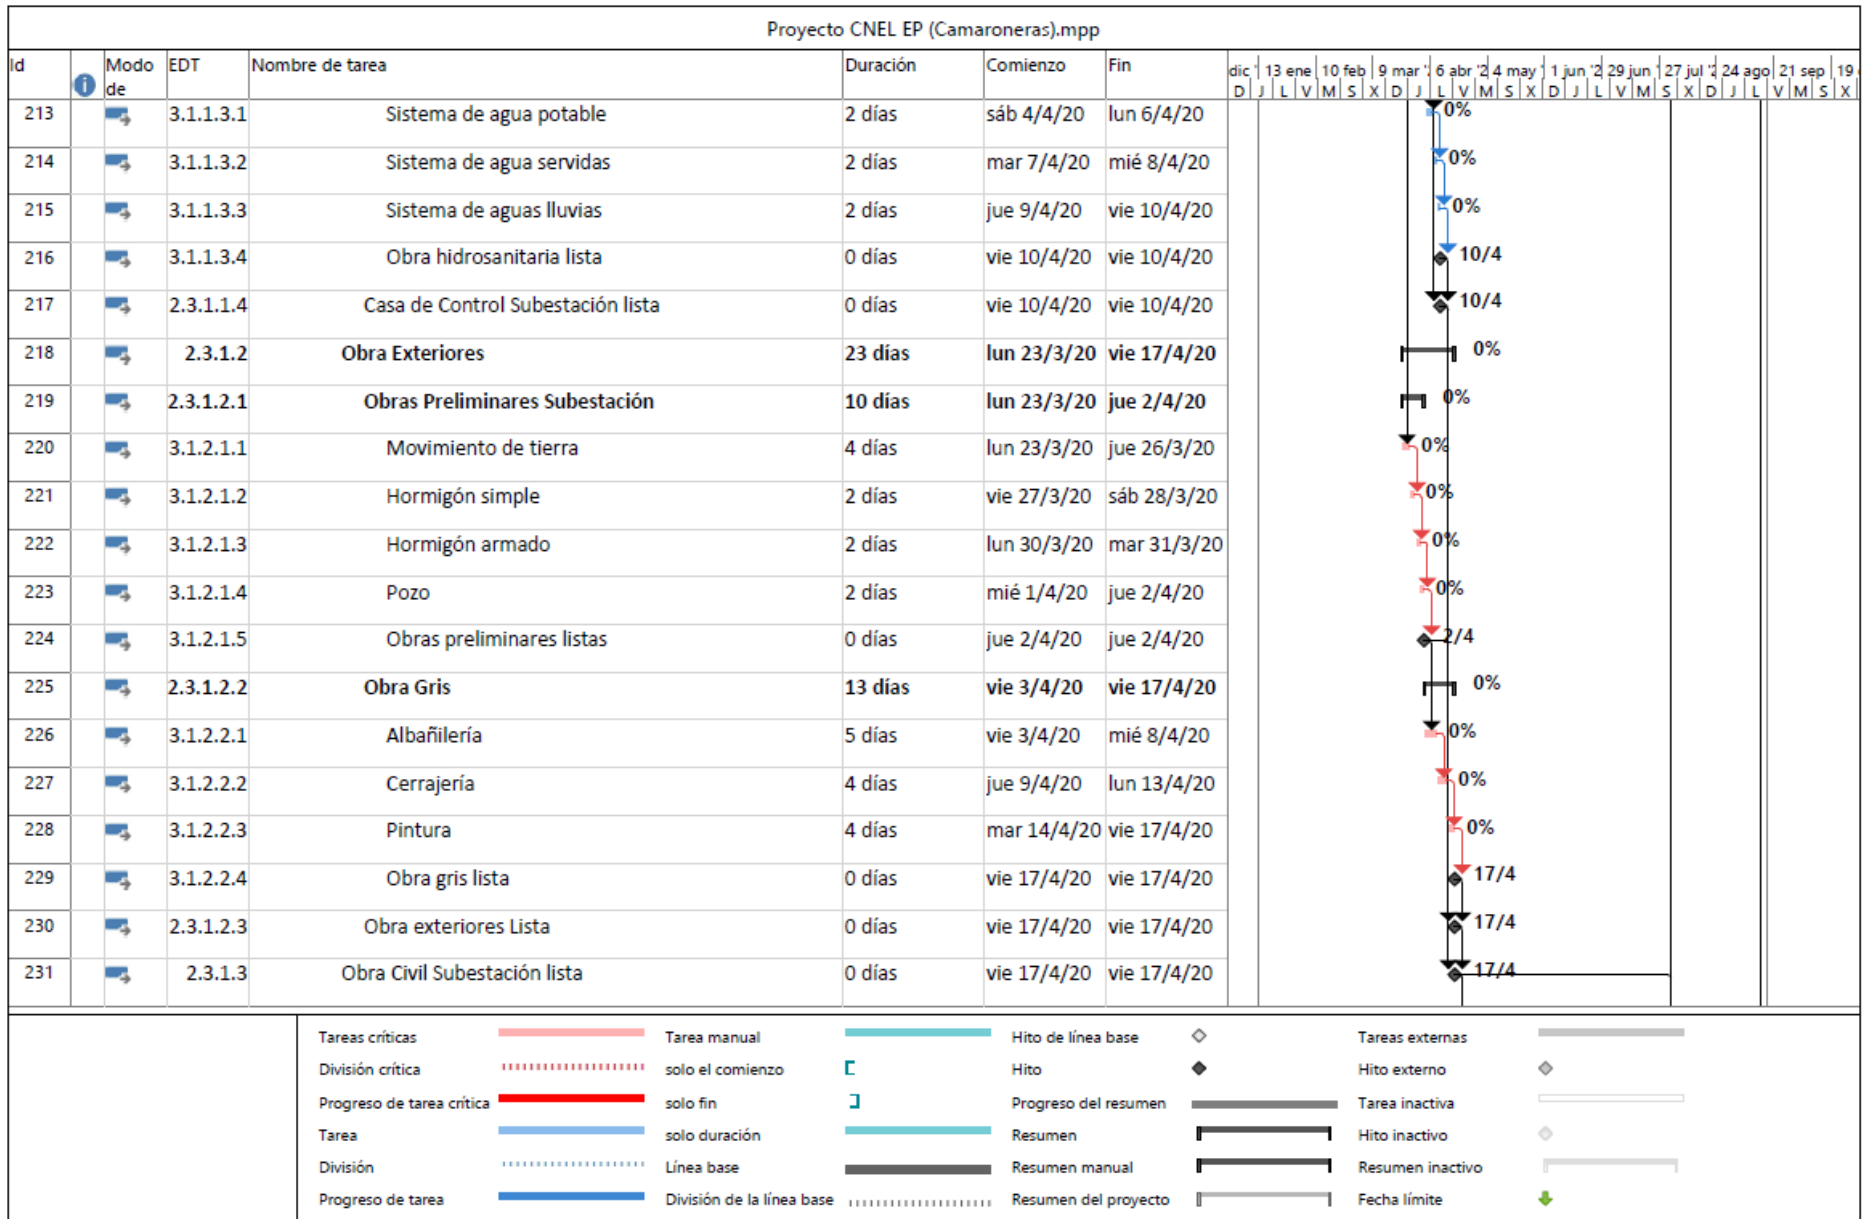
Proyecto CNEL EP (Camaroneras).mpp

| Id | Modo de | EDT | Nombre de tarea | Duración | Comienzo | Fin |
|---|---|---|---|---|---|---|
| 213 | | 3.1.1.3.1 | Sistema de agua potable | 2 días | sáb 4/4/20 | lun 6/4/20 |
| 214 | | 3.1.1.3.2 | Sistema de agua servidas | 2 días | mar 7/4/20 | mié 8/4/20 |
| 215 | | 3.1.1.3.3 | Sistema de aguas lluvias | 2 días | jue 9/4/20 | vie 10/4/20 |
| 216 | | 3.1.1.3.4 | Obra hidrosanitaria lista | 0 días | vie 10/4/20 | vie 10/4/20 |
| 217 | | 2.3.1.1.4 | Casa de Control Subestación lista | 0 días | vie 10/4/20 | vie 10/4/20 |
| 218 | | 2.3.1.2 | **Obra Exteriores** | **23 días** | **lun 23/3/20** | **vie 17/4/20** |
| 219 | | 2.3.1.2.1 | **Obras Preliminares Subestación** | **10 días** | **lun 23/3/20** | **jue 2/4/20** |
| 220 | | 3.1.2.1.1 | Movimiento de tierra | 4 días | lun 23/3/20 | jue 26/3/20 |
| 221 | | 3.1.2.1.2 | Hormigón simple | 2 días | vie 27/3/20 | sáb 28/3/20 |
| 222 | | 3.1.2.1.3 | Hormigón armado | 2 días | lun 30/3/20 | mar 31/3/20 |
| 223 | | 3.1.2.1.4 | Pozo | 2 días | mié 1/4/20 | jue 2/4/20 |
| 224 | | 3.1.2.1.5 | Obras preliminares listas | 0 días | jue 2/4/20 | jue 2/4/20 |
| 225 | | 2.3.1.2.2 | **Obra Gris** | **13 días** | **vie 3/4/20** | **vie 17/4/20** |
| 226 | | 3.1.2.2.1 | Albañilería | 5 días | vie 3/4/20 | mié 8/4/20 |
| 227 | | 3.1.2.2.2 | Cerrajería | 4 días | jue 9/4/20 | lun 13/4/20 |
| 228 | | 3.1.2.2.3 | Pintura | 4 días | mar 14/4/20 | vie 17/4/20 |
| 229 | | 3.1.2.2.4 | Obra gris lista | 0 días | vie 17/4/20 | vie 17/4/20 |
| 230 | | 2.3.1.2.3 | Obra exteriores Lista | 0 días | vie 17/4/20 | vie 17/4/20 |
| 231 | | 2.3.1.3 | Obra Civil Subestación lista | 0 días | vie 17/4/20 | vie 17/4/20 |

dic | 13 ene | 10 feb | 9 mar | 6 abr | 4 may | 1 jun | 29 jun | 27 jul | 24 ago | 21 sep | 19
D J L V M S X D J L V M S X D J L V M S X D J L V M S X

0% 0% 0% 10/4 10/4 0% 0% 0% 0% 0% 0% 2/4 0% 0% 0% 0% 17/4 17/4 17/4

Tareas críticas
División crítica
Progreso de tarea crítica
Tarea
División
Progreso de tarea
Tarea manual
solo el comienzo
solo fin
solo duración
Línea base
División de la línea base
Hito de línea base
Hito
Progreso del resumen
Resumen
Resumen manual
Resumen del proyecto
Tareas externas
Hito externo
Tarea inactiva
Hito inactivo
Resumen inactivo
Fecha límite